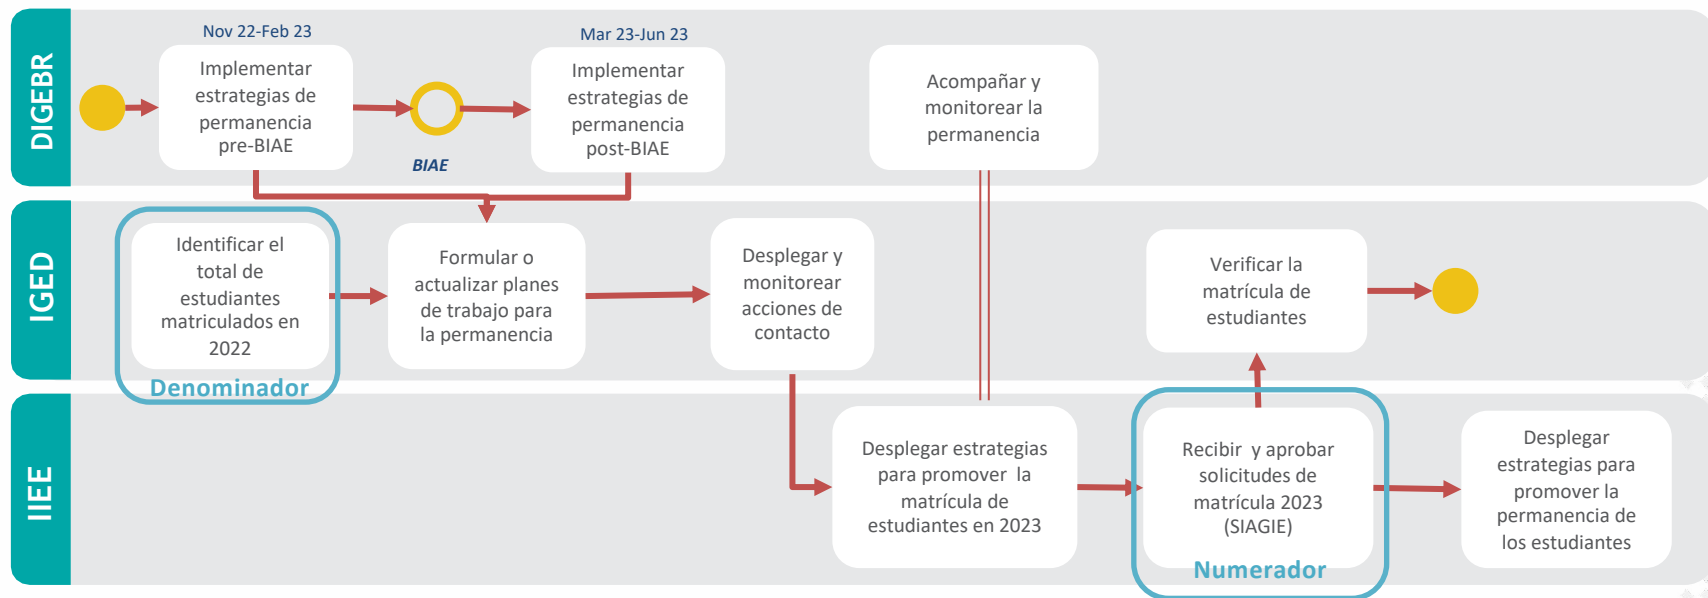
DIGEBR

Nov 22-Feb 23

Implementar estrategias de permanencia pre-BIAE

BIAE

Mar 23-Jun 23

Implementar estrategias de permanencia post-BIAE

Acompañar y monitorear la permanencia

IGED

Identificar el total de estudiantes matriculados en 2022

Denominador

Formular o actualizar planes de trabajo para la permanencia

Desplegar y monitorear acciones de contacto

Verificar la matrícula de estudiantes

IIEE

Desplegar estrategias para promover la matrícula de estudiantes en 2023

Recibir y aprobar solicitudes de matrícula 2023 (SIAGIE)

Numerador

Desplegar estrategias para promover la permanencia de los estudiantes